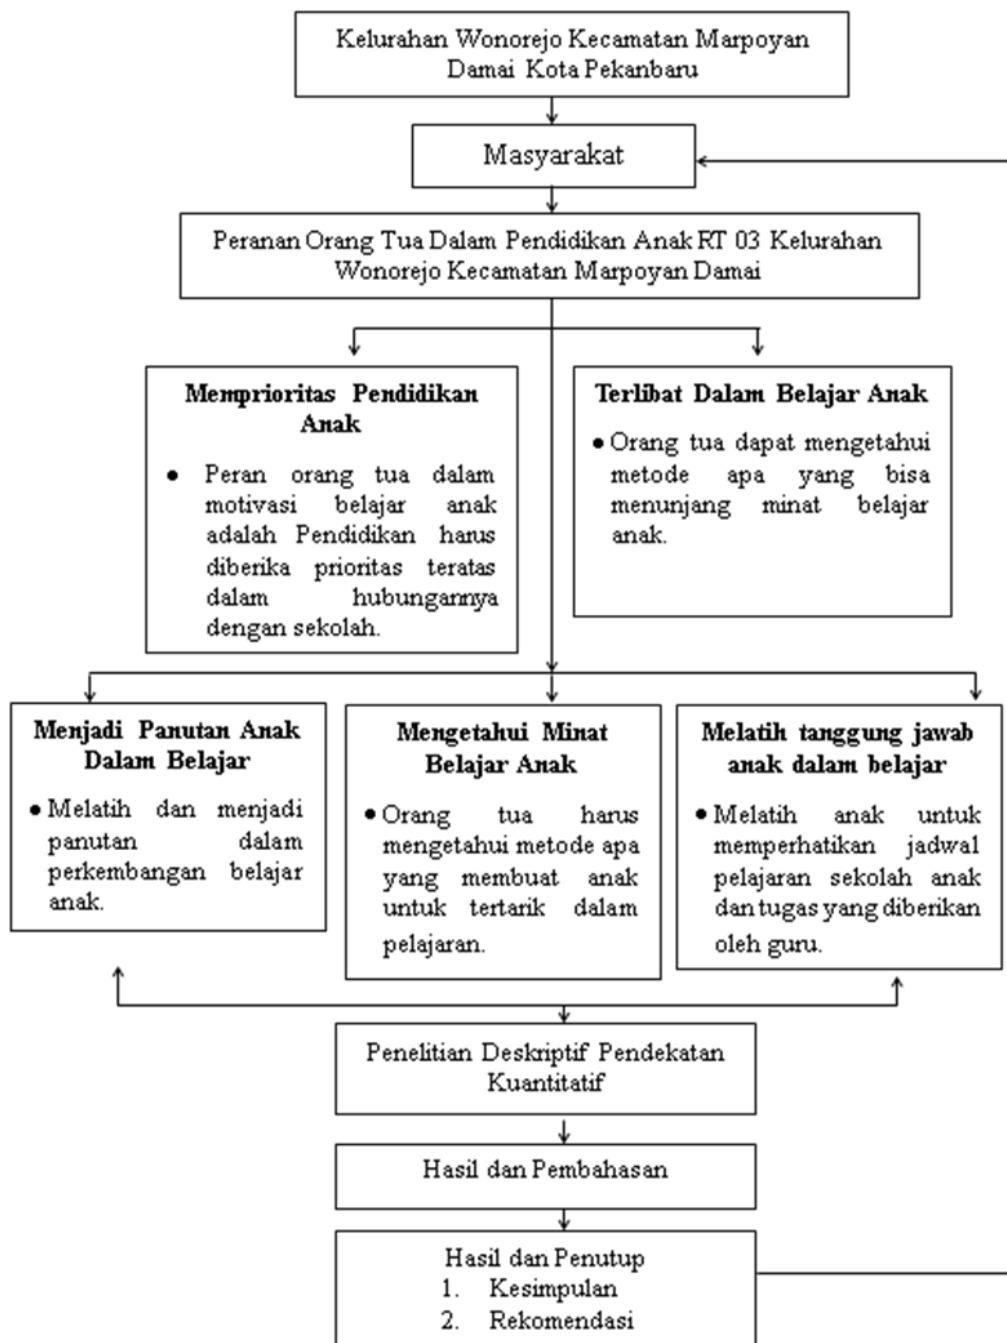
Kelurahan Wonorejo Kecamatan Marpoyan Damai Kota Pekanbaru

Masyarakat

Peranan Orang Tua Dalam Pendidikan Anak RT 03 Kelurahan Wonorejo Kecamatan Marpoyan Damai

**Memprioritas Pendidikan Anak**

- Peran orang tua dalam motivasi belajar anak adalah Pendidikan harus diberika prioritas teratas dalam hubungannya dengan sekolah.

**Terlibat Dalam Belajar Anak**

- Orang tua dapat mengetahui metode apa yang bisa menunjang minat belajar anak.

**Menjadi Panutan Anak Dalam Belajar**

- Melatih dan menjadi panutan dalam perkembangan belajar anak.

**Mengetahui Minat Belajar Anak**

- Orang tua harus mengetahui metode apa yang membuat anak untuk tertarik dalam pelajaran.

**Melatih tanggung jawab anak dalam belajar**

- Melatih anak untuk memperhatikan jadwal pelajaran sekolah anak dan tugas yang diberikan oleh guru.

Penelitian Deskriptif Pendekatan Kuantitatif

Hasil dan Pembahasan

Hasil dan Penutup
1. Kesimpulan
2. Rekomendasi